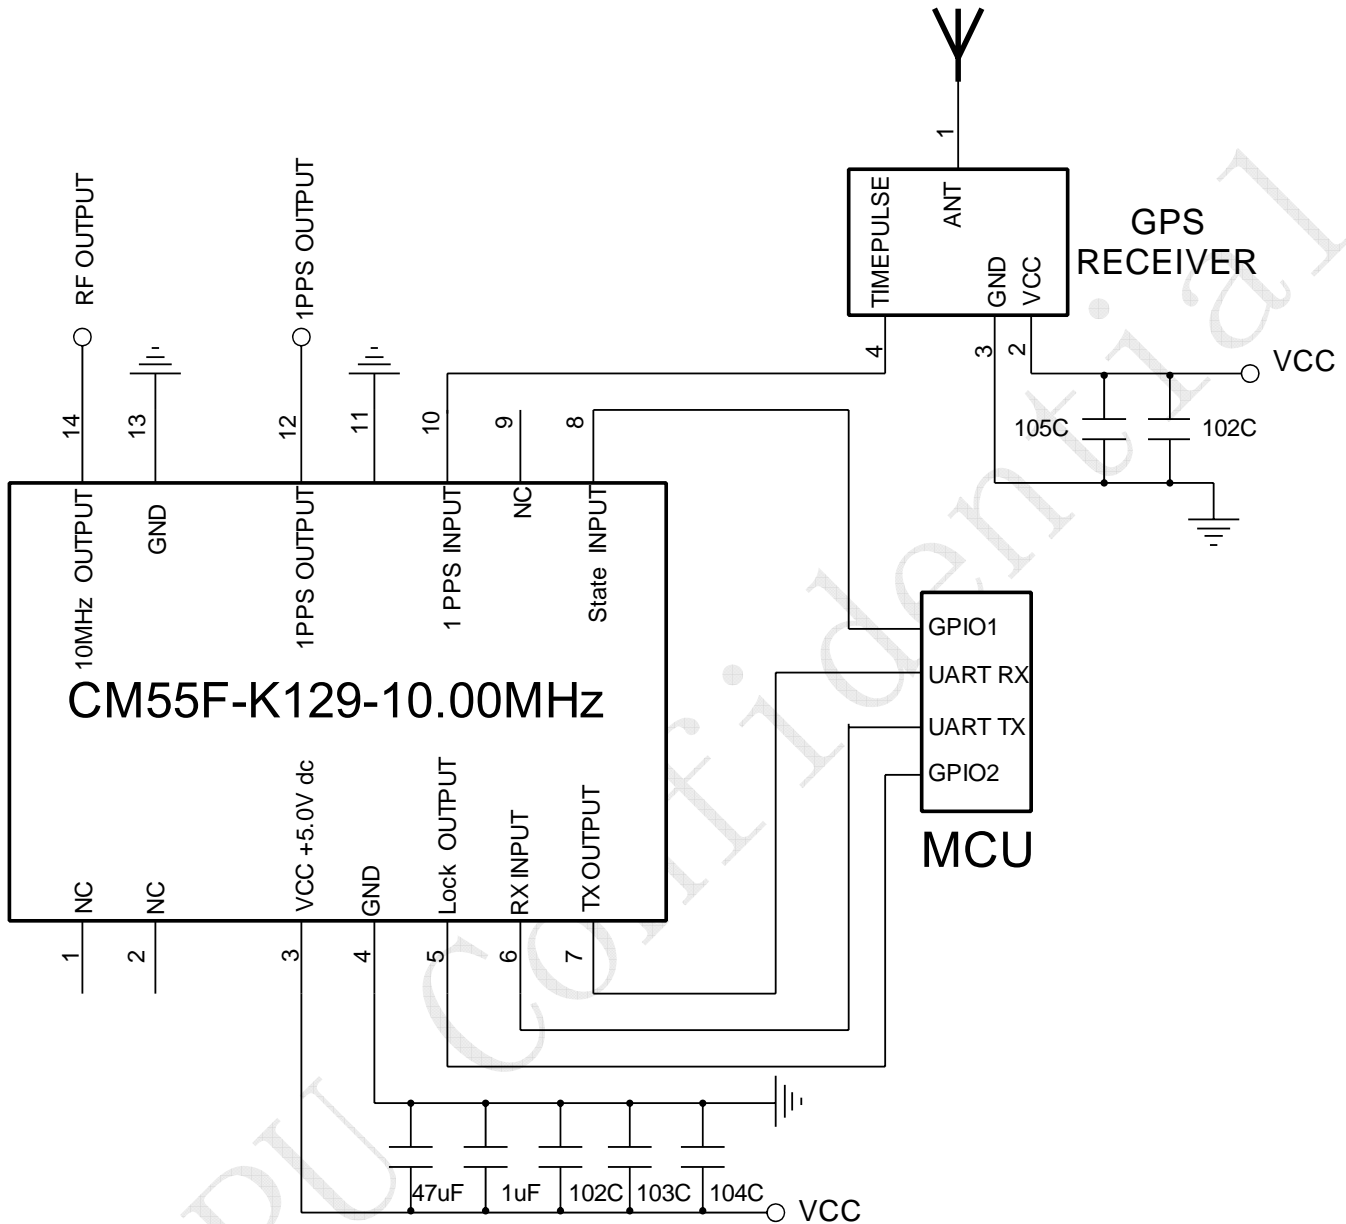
1
GPS RECEIVER
TIMEPULSE
ANT
GND
VCC
RF OUTPUT
1PPS OUTPUT
4
3
2
VCC
105C
102C
14
13
12
11
10
9
8
10MHz OUTPUT
GND
1PPS OUTPUT
1 PPS INPUT
NC
State INPUT
GPIO1
UART RX
UART TX
GPIO2
MCU
CM55F-K129-10.00MHz
VCC +5.0V dc
Lock OUTPUT
RX INPUT
TX OUTPUT
NC
NC
GND
1
2
3
4
5
6
7
47uF
1uF
102C
103C
104C
VCC
PU Confidential